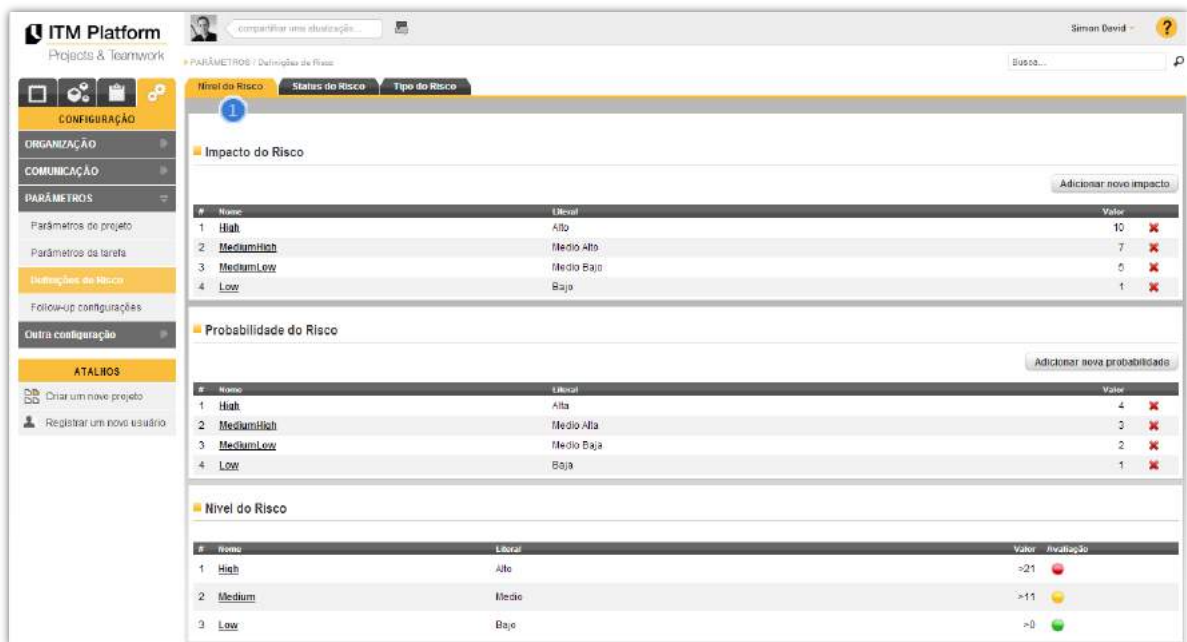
ITM Platform
Projects & Teamwork

compartilhar uma atualização...

Simon David

?

» PARÂMETROS / Definições de Risco

Busca...

CONFIGURAÇÃO
ORGANIZAÇÃO
COMUNICAÇÃO
PARÂMETROS
Parâmetros de projeto
Parâmetros da tarefa
Definições do Risco
Follow-up configurações
Outra configuração

ATALHOS
Criar um novo projeto
Registrar um novo usuário

Nível do Risco | Status do Risco | Tipo do Risco

1

Impacto do Risco

Adicionar novo impacto

| # | Nome | Literal | Valor |
|---|---|---|---|
| 1 | High | Alto | 10 |
| 2 | MediumHigh | Medio Alto | 7 |
| 3 | MediumLow | Medio Bajo | 5 |
| 4 | Low | Bajo | 1 |

Probabilidade do Risco

Adicionar nova probabilidade

| # | Nome | Literal | Valor |
|---|---|---|---|
| 1 | High | Alta | 4 |
| 2 | MediumHigh | Medio Alta | 3 |
| 3 | MediumLow | Medio Baja | 2 |
| 4 | Low | Baja | 1 |

Nível do Risco

| # | Nome | Literal | Valor | Avaliação |
|---|---|---|---|---|
| 1 | High | Alto | >21 | |
| 2 | Medium | Medio | >11 | |
| 3 | Low | Bajo | >0 | |